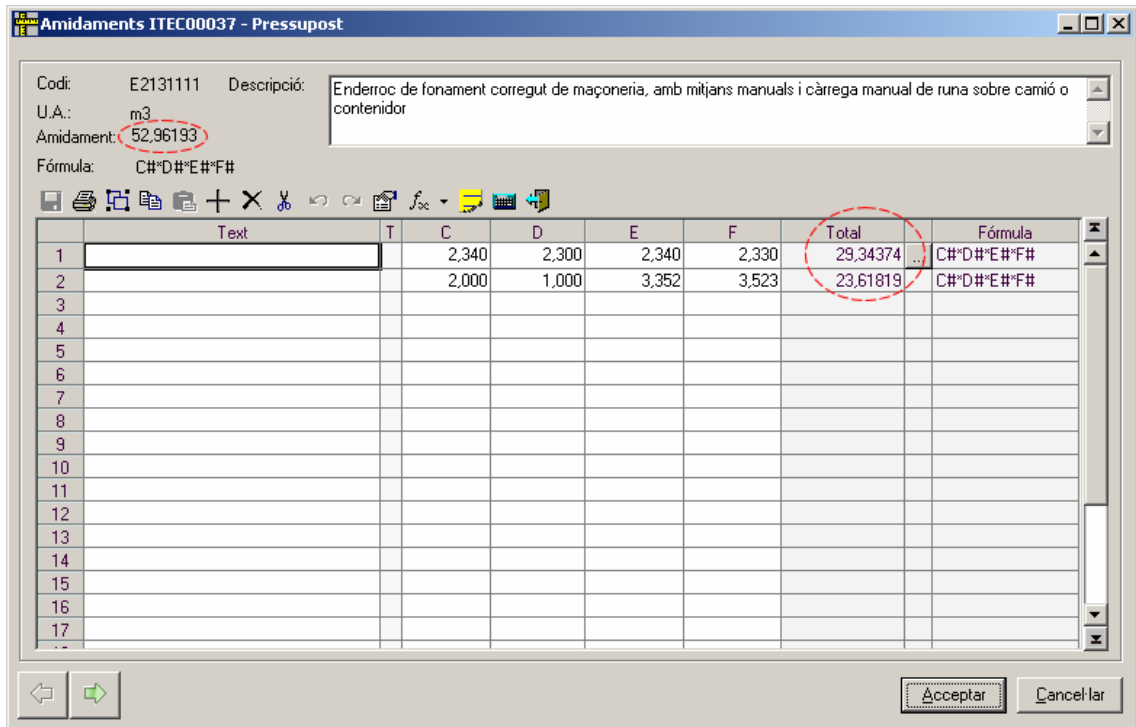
Amidaments ITEC00037 - Pressupost

Codi: E2131111 Descripció:
U.A.: m3
Amidament: 52,96193
Fórmula: C#*D#*E#*F#

Enderroc de fonament corregut de maçoneria, amb mitjans manuals i càrrega manual de runa sobre camió o contenidor

| | Text | T | C | D | E | F | Total | | Fórmula |
|---|---|---|---|---|---|---|---|---|---|
| 1 | | | 2,340 | 2,300 | 2,340 | 2,330 | 29,34374 | ... | C#*D#*E#*F# |
| 2 | | | 2,000 | 1,000 | 3,352 | 3,523 | 23,61819 | | C#*D#*E#*F# |
| 3 | | | | | | | | | |
| 4 | | | | | | | | | |
| 5 | | | | | | | | | |
| 6 | | | | | | | | | |
| 7 | | | | | | | | | |
| 8 | | | | | | | | | |
| 9 | | | | | | | | | |
| 10 | | | | | | | | | |
| 11 | | | | | | | | | |
| 12 | | | | | | | | | |
| 13 | | | | | | | | | |
| 14 | | | | | | | | | |
| 15 | | | | | | | | | |
| 16 | | | | | | | | | |
| 17 | | | | | | | | | |

Acceptar Cancel·lar